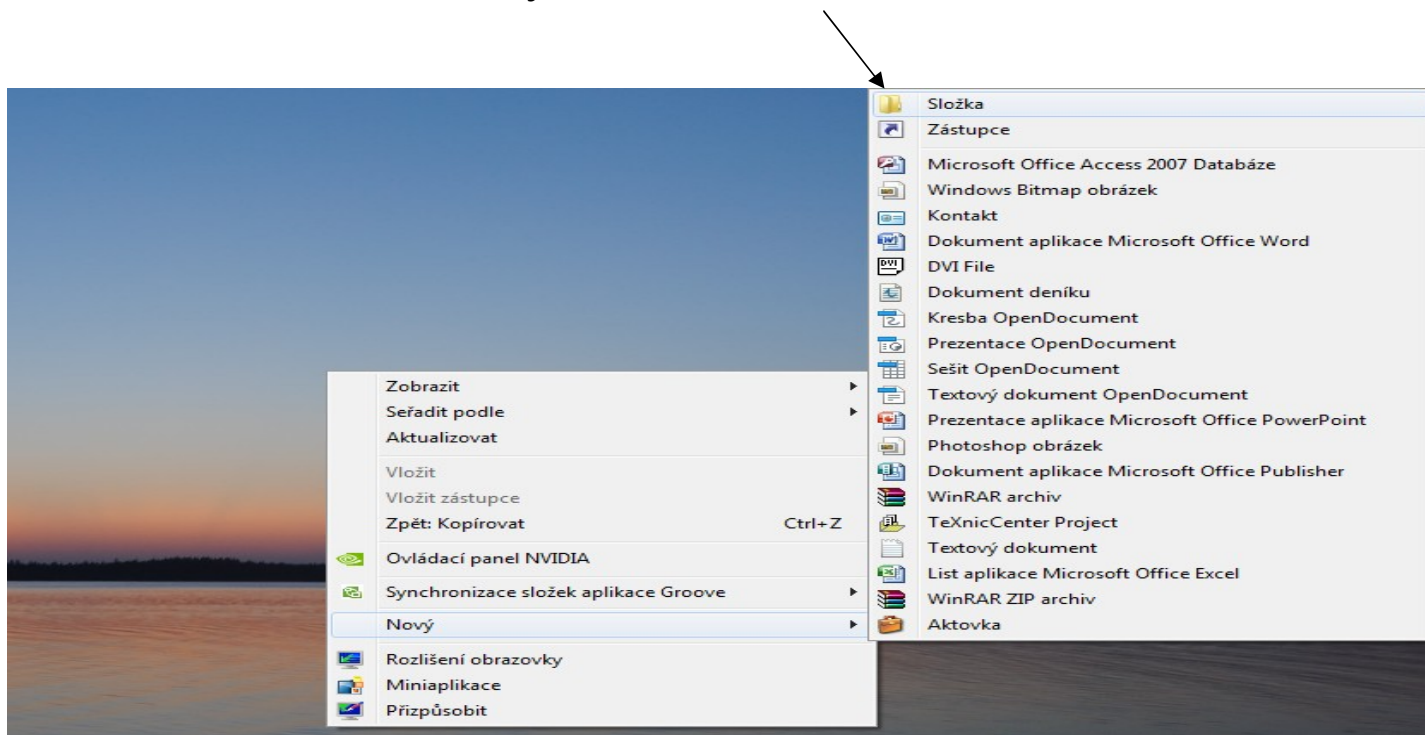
Zobrazit
Seřadit podle
Aktualizovat
Vložit
Vložit zástupce
Zpět: Kopírovat Ctrl+Z
Ovládací panel NVIDIA
Synchronizace složek aplikace Groove
Nový
Rozlišení obrazovky
Miniaplikace
Přizpůsobit

Složka
Zástupce
Microsoft Office Access 2007 Databáze
Windows Bitmap obrázek
Kontakt
Dokument aplikace Microsoft Office Word
DVI File
Dokument deníku
Kresba OpenDocument
Prezentace OpenDocument
Sešit OpenDocument
Textový dokument OpenDocument
Prezentace aplikace Microsoft Office PowerPoint
Photoshop obrázek
Dokument aplikace Microsoft Office Publisher
WinRAR archiv
TeXnicCenter Project
Textový dokument
List aplikace Microsoft Office Excel
WinRAR ZIP archiv
Aktovka